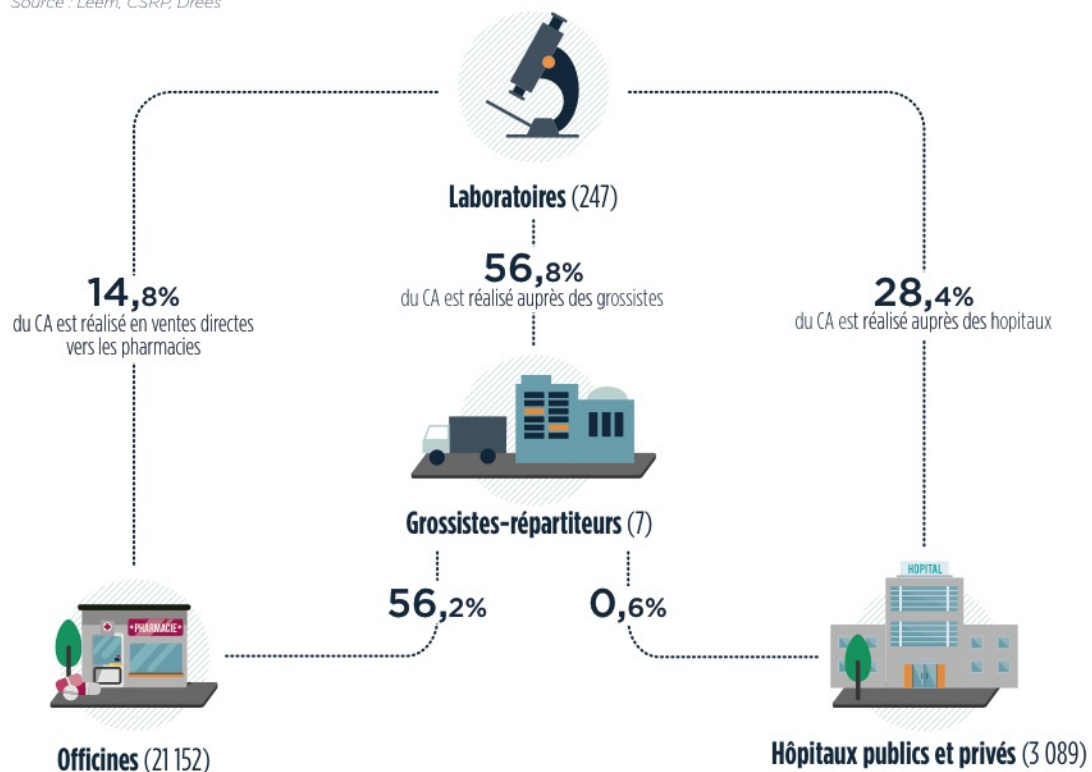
Source : Leem, CSRP, Drees

Laboratoires (247)

14,8%
du CA est réalisé en ventes directes vers les pharmacies

56,8%
du CA est réalisé auprès des grossistes

28,4%
du CA est réalisé auprès des hopitaux

Grossistes-répartiteurs (7)

56,2%

0,6%

PHARMACIE

HOPITAL

Officines (21 152)

Hôpitaux publics et privés (3 089)